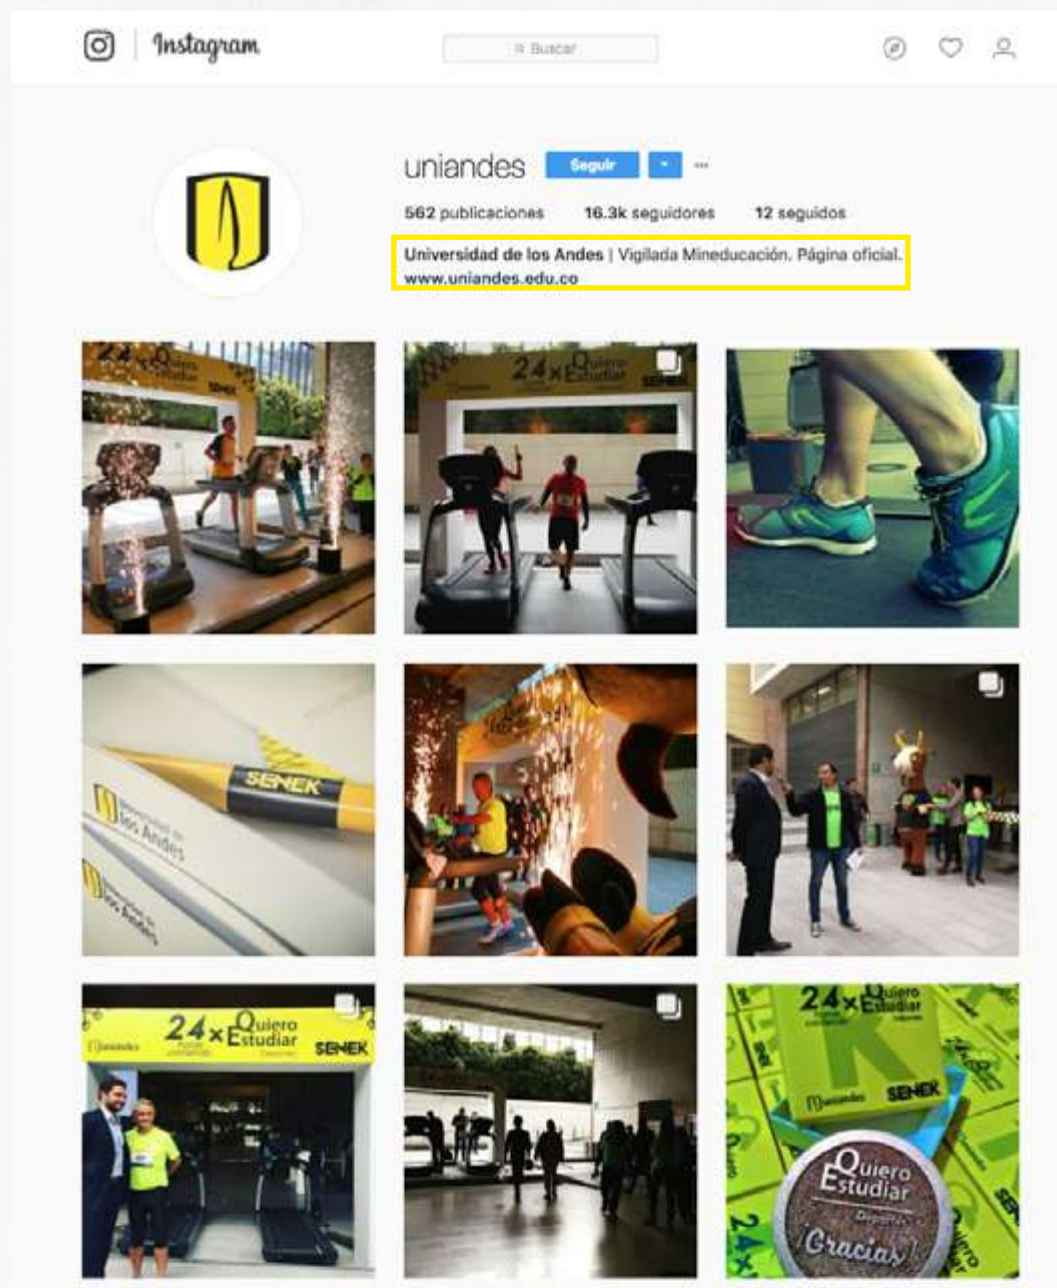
Instagram

Buscar

uniandes Seguir

562 publicaciones 16.3k seguidores 12 seguidos

Universidad de los Andes | Vigilada Mineducación. Página oficial.
www.uniandes.edu.co

24 × Quiero Estudiar
SENEK

24 × Quiero Estudiar
SENEK

Universidad de los Andes
SENEK
Universidad de los Andes

Uniandes 24 × Quiero Estudiar SENEK

24 × Quiero Estudiar
Uniandes SENEK
Quiero Estudiar
Gracias!